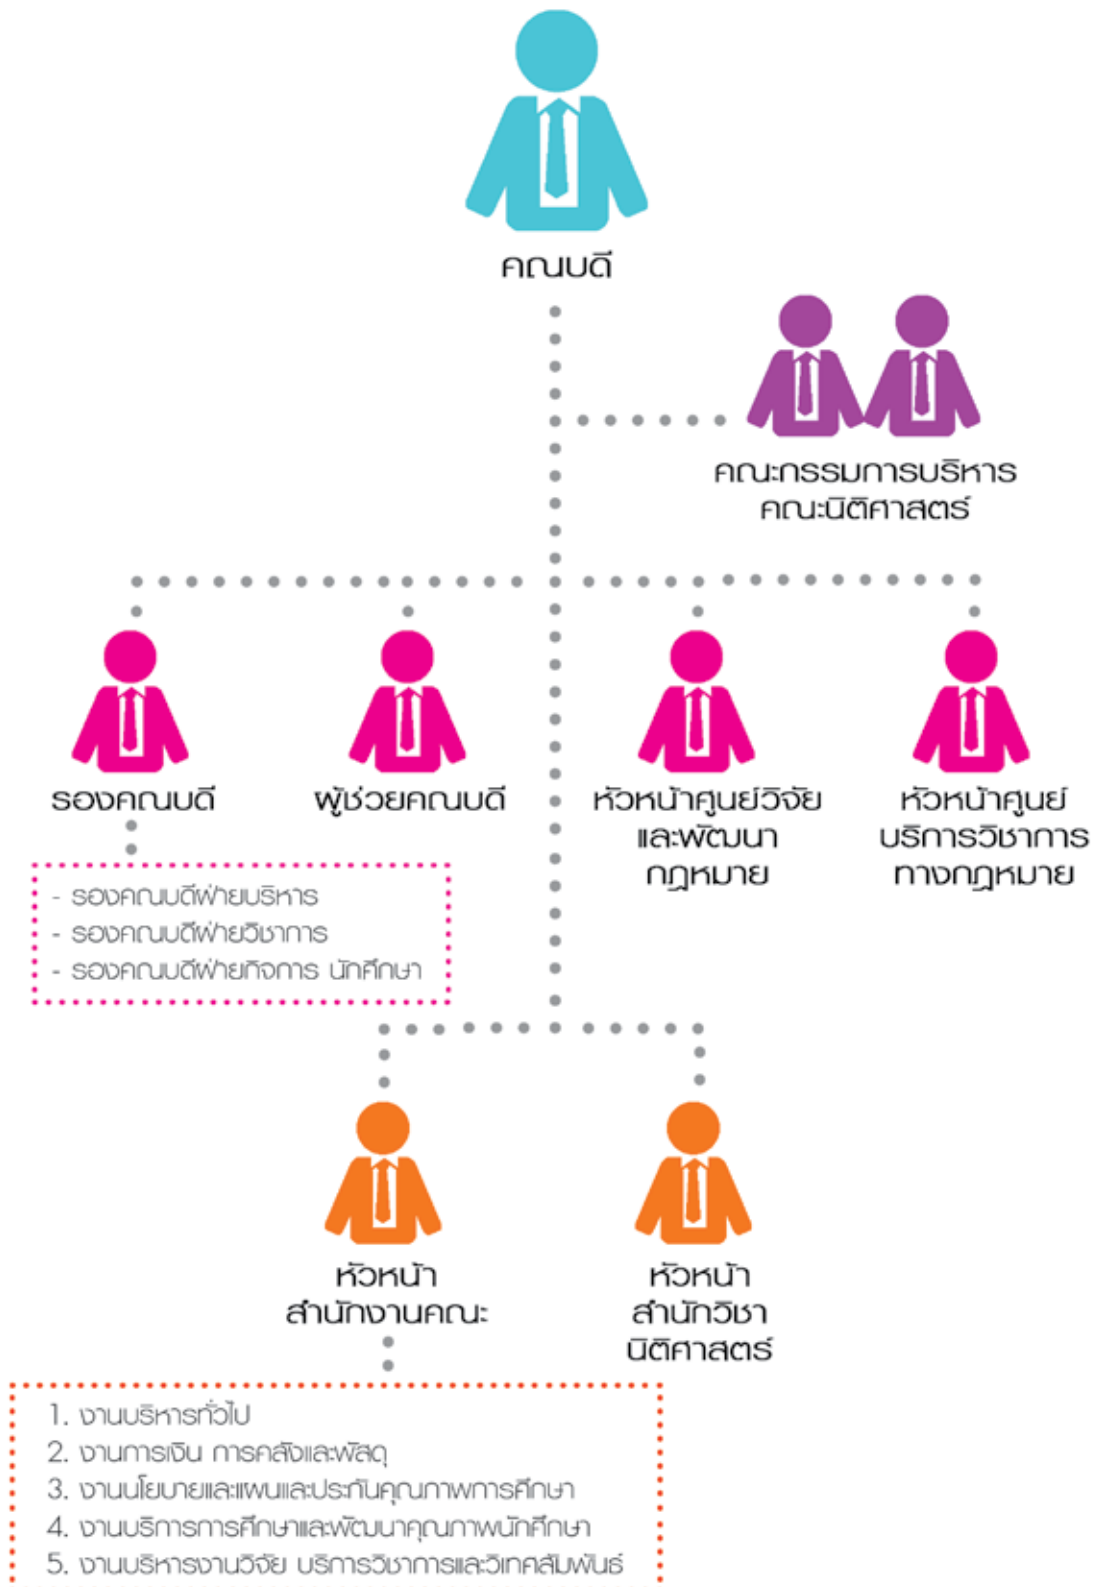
คณบดี

คณะกรรมการบริหาร
คณะนิติศาสตร์

รองคณบดี

ผู้ช่วยคณบดี

หัวหน้าศูนย์วิจัย
และพัฒนา
กฎหมาย

หัวหน้าศูนย์
บริการวิชาการ
ทางกฎหมาย

- รองคณบดีฝ่ายบริหาร
- รองคณบดีฝ่ายวิชาการ
- รองคณบดีฝ่ายกิจการ นักศึกษา

หัวหน้า
สำนักงานคณะ

หัวหน้า
สำนักวิชา
นิติศาสตร์

1. งานบริหารทั่วไป
2. งานการเงิน การคลังและพัสดุ
3. งานนโยบายและแผนและประกันคุณภาพการศึกษา
4. งานบริการการศึกษาและพัฒนาคุณภาพนักศึกษา
5. งานบริหารงานวิจัย บริการวิชาการและวิเทศสัมพันธ์